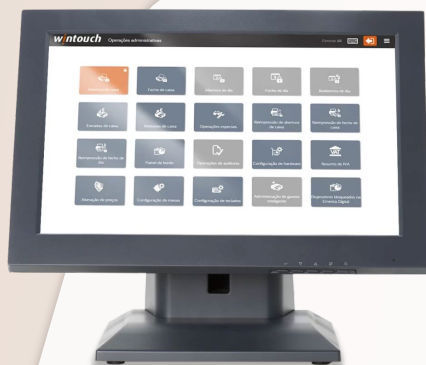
wintouch Operações administrativas

Abertura de caixa
Fecho de caixa
Abertura de dia
Fecho de dia
Reabertura de dia
Entradas de caixa
Retiradas de caixa
Operações especiais
Reimpressão de abertura de caixa
Reimpressão de fecho de caixa
Reimpressão de fecho de dia
Fundo de fecho
Operações de auditoria
Configuração de hardware
Resumo de IVA
Alteração de preços
Configuração de menus
Configuração de teclados
Administração de grupos imagens
Documentos bloqueados no Sistema Digital